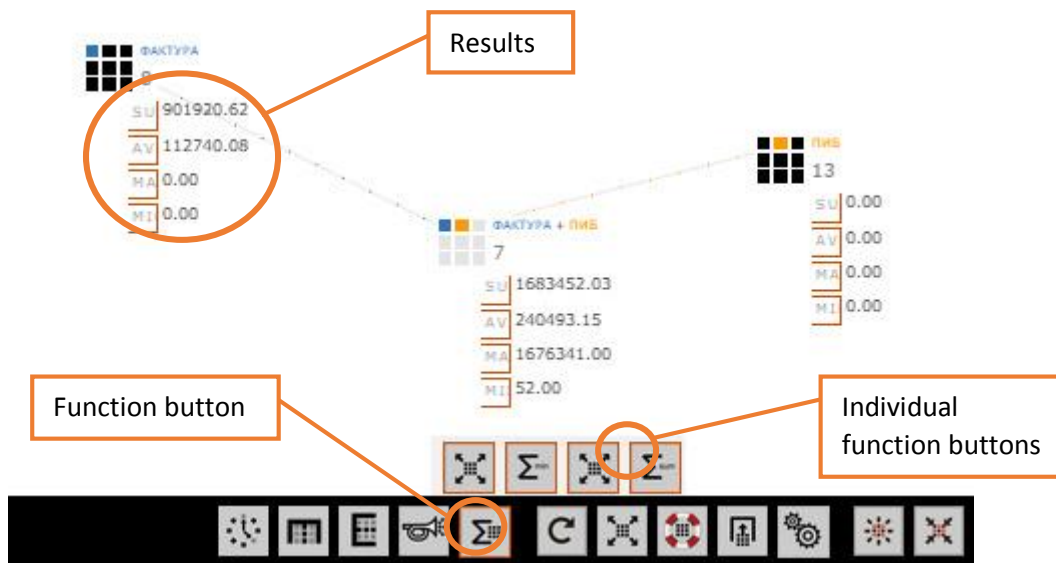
Results

ФАКТУРА
8
SU 901920.62
AV 112740.08
MA 0.00
MI 0.00

ПИБ
13
SU 0.00
AV 0.00
MA 0.00
MI 0.00

ФАКТУРА + ПИБ
7
SU 1683452.03
AV 240493.15
MA 1676341.00
MI 52.00

Function button

Individual function buttons